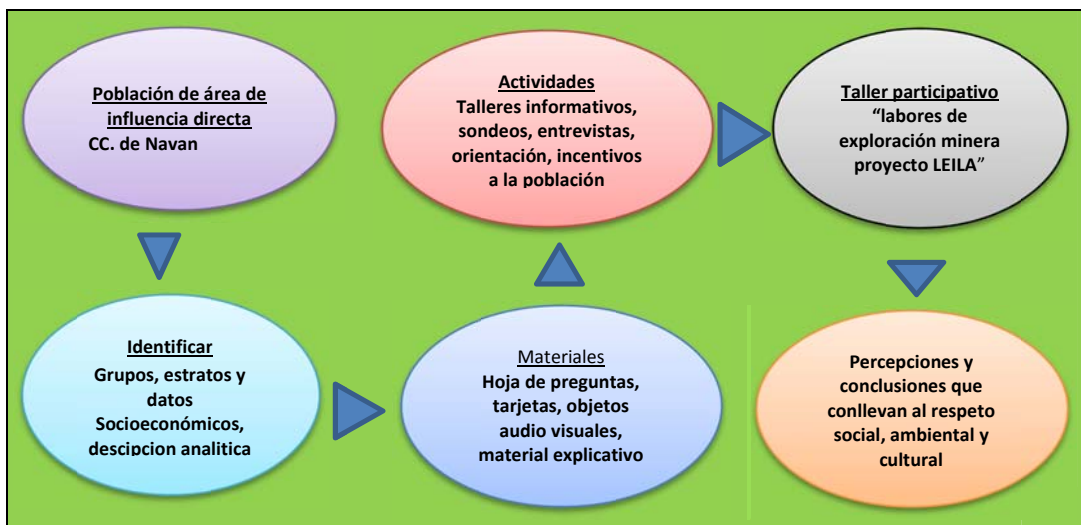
Población de área de influencia directa
CC. de Navan

Identificar
Grupos, estratos y datos Socioeconómicos, descipcion analitica

Materiales
Hoja de preguntas, tarjetas, objetos audio visuales, material explicativo

Actividades
Talleres informativos, sondeos, entrevistas, orientación, incentivos a la población

Taller participativo
"labores de exploración minera proyecto LEILA"

Percepciones y conclusiones que conllevan al respeto social, ambiental y cultural